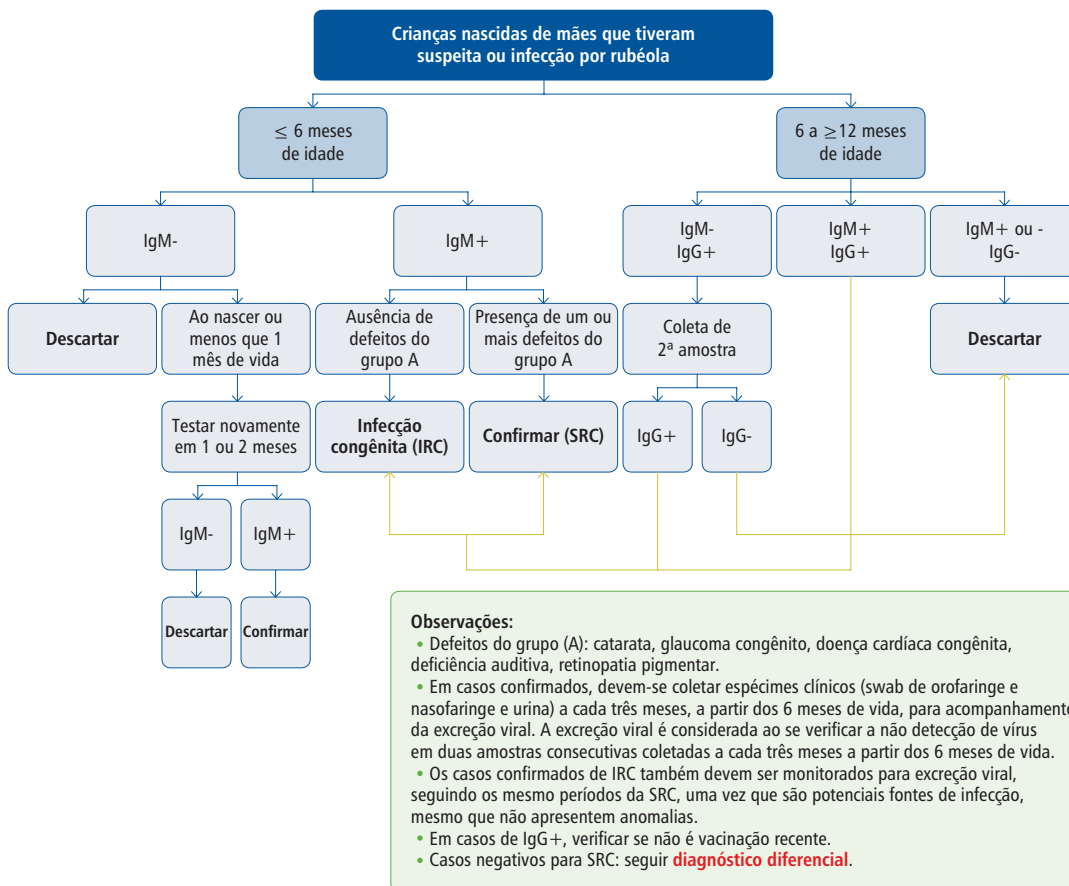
Crianças nascidas de mães que tiveram suspeita ou infecção por rubéola

$\leq$ 6 meses de idade

6 a $\geq$12 meses de idade

IgM-

IgM+

IgM- IgG+

IgM+ IgG+

IgM+ ou - IgG-

Descartar

Ao nascer ou menos que 1 mês de vida

Ausência de defeitos do grupo A

Presença de um ou mais defeitos do grupo A

Coleta de 2ª amostra

Descartar

Testar novamente em 1 ou 2 meses

Infecção congênita (IRC)

Confirmar (SRC)

IgG+

IgG-

IgM-

IgM+

Descartar

Confirmar

Observações:
• Defeitos do grupo (A): catarata, glaucoma congênito, doença cardíaca congênita, deficiência auditiva, retinopatia pigmentar.
• Em casos confirmados, devem-se coletar espécimes clínicos (swab de orofaringe e nasofaringe e urina) a cada três meses, a partir dos 6 meses de vida, para acompanhamento da excreção viral. A excreção viral é considerada ao se verificar a não detecção de vírus em duas amostras consecutivas coletadas a cada três meses a partir dos 6 meses de vida.
• Os casos confirmados de IRC também devem ser monitorados para excreção viral, seguindo os mesmo períodos da SRC, uma vez que são potenciais fontes de infecção, mesmo que não apresentem anomalias.
• Em casos de IgG+, verificar se não é vacinação recente.
• Casos negativos para SRC: seguir diagnóstico diferencial.